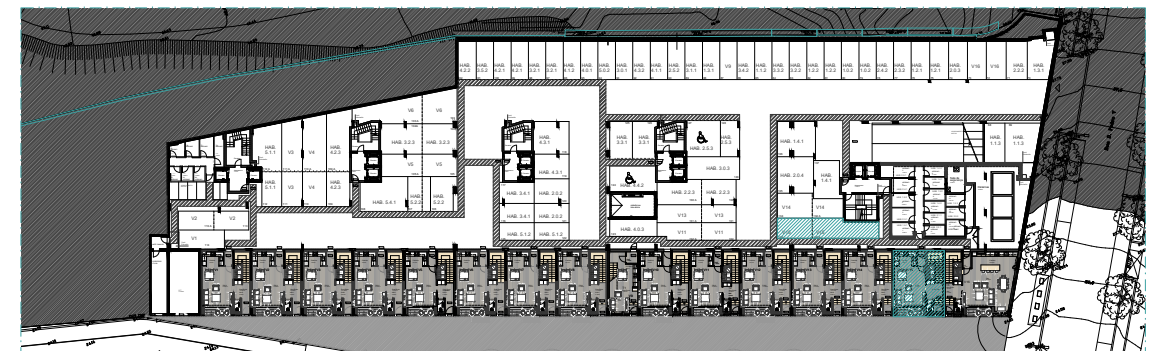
HAB. 4.2.2
HAB. 3.5.2
HAB. 4.3.1
HAB. 4.2.1
HAB. 3.2.1
HAB. 3.2.1
HAB. 4.1.2
HAB. 4.0.1
HAB. 4.0.2
HAB. 3.3.1
HAB. 4.3.2
HAB. 4.1.1
HAB. 2.5.2
HAB. 5.1.1
HAB. 1.3.1
V8
HAB. 3.4.2
HAB. 1.1.2
HAB. 3.3.2
HAB. 3.2.2
HAB. 1.2.2
HAB. 1.3.2
HAB. 1.0.2
HAB. 1.0.2
HAB. 2.4.2
HAB. 2.3.2
HAB. 1.1.1
HAB. 1.2.1
HAB. 2.0.3
V16
HAB. 2.2.2
HAB. 1.2.1

V6
V6
HAB. 5.1.1
V3
V4
HAB. 4.2.2
HAB. 3.2.2
HAB. 3.2.1
V5
V5
HAB. 4.2.3
HAB. 5.2.2
HAB. 5.2.1
HAB. 5.4.1
HAB. 4.3.1
HAB. 4.3.1
HAB. 2.0.2
HAB. 3.4.1
HAB. 2.0.2
HAB. 5.1.2
HAB. 5.1.3
HAB. 3.3.1
HAB. 3.3.1
HAB. 2.5.3
HAB. 2.5.3
HAB. 3.0.3
HAB. 2.4.2
HAB. 2.2.3
HAB. 2.2.3
V13
V13
HAB. 4.0.3
V11
V11
HAB. 1.4.1
HAB. 2.0.4
HAB. 1.4.1
V14
V14
HAB. 1.1.3
HAB. 1.1.3
V2
V2
V1